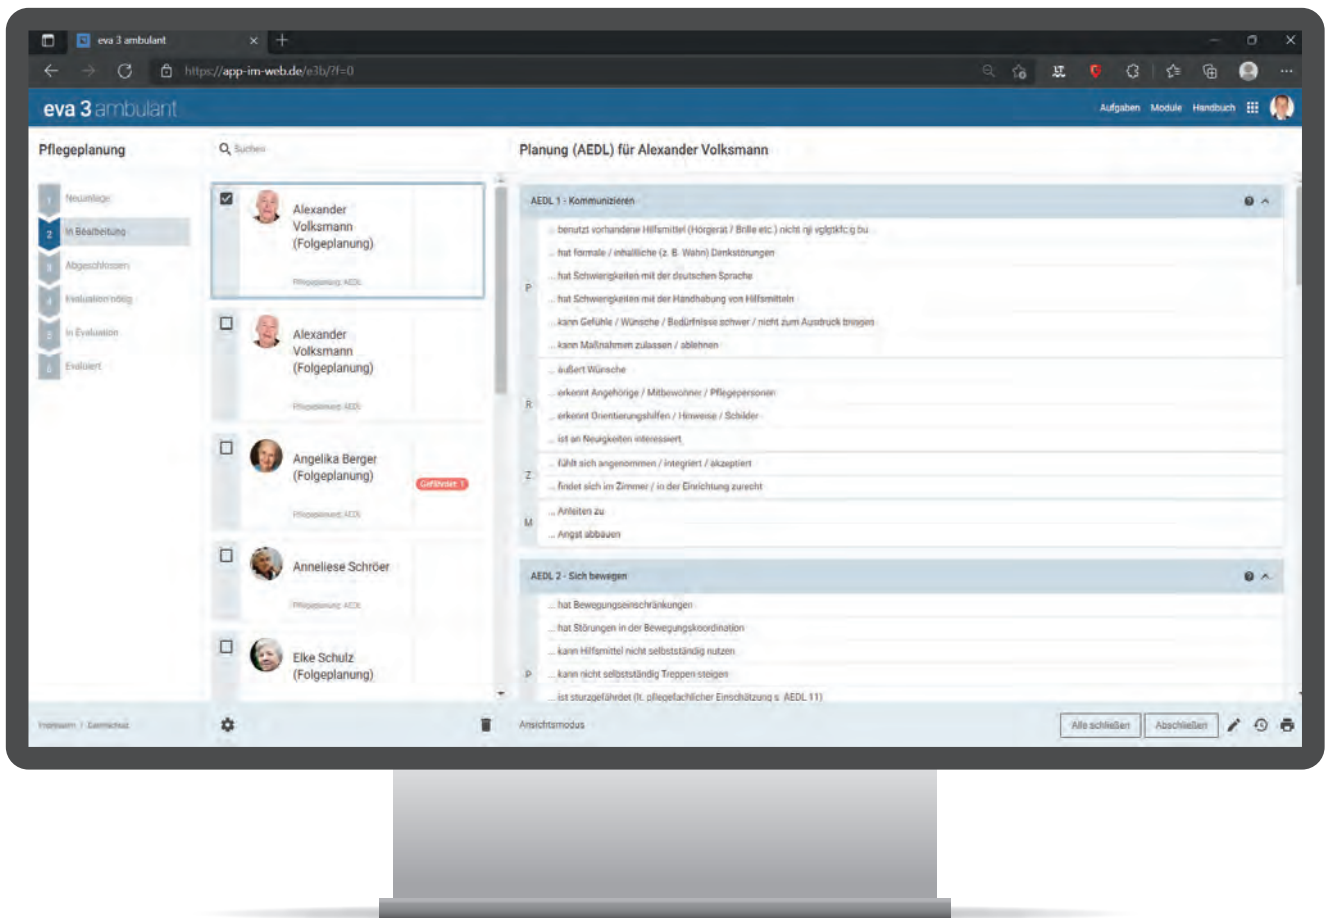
eva 3 ambulant

https://app-im-web.de/e3b/?f=0

eva 3 ambulant

Aufgaben Module Handbuch

Pflegeplanung

1 Neuanlage
2 In Bearbeitung
3 Abgeschlossen
4 Evaluation nötig
5 In Evaluation
6 Evaluiert

Suchen

Alexander Volksmann (Folgeplanung)
Pflegeplanung: AEDL

Alexander Volksmann (Folgeplanung)
Pflegeplanung: AEDL

Angelika Berger (Folgeplanung)
Gefährdet 1
Pflegeplanung: AEDL

Anneliese Schröer
Pflegeplanung: AEDL

Elke Schulz (Folgeplanung)

Planung (AEDL) für Alexander Volksmann

AEDL 1 - Kommunizieren

P
... benutzt vorhandene Hilfsmittel (Hörgerät / Brille etc.) nicht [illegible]
... hat formale / inhaltliche (z. B. Wahn) Denkstörungen
... hat Schwierigkeiten mit der deutschen Sprache
... hat Schwierigkeiten mit der Handhabung von Hilfsmitteln
... kann Gefühle / Wünsche / Bedürfnisse schwer / nicht zum Ausdruck bringen
... kann Maßnahmen zulassen / ablehnen

R
... äußert Wünsche
... erkennt Angehörige / Mitbewohner / Pflegepersonen
... erkennt Orientierungshilfen / Hinweise / Schilder
... ist an Neuigkeiten interessiert

Z
... fühlt sich angenommen / integriert / akzeptiert
... findet sich im Zimmer / in der Einrichtung zurecht

M
... Anleiten zu
... Angst abbauen

AEDL 2 - Sich bewegen

P
... hat Bewegungseinschränkungen
... hat Störungen in der Bewegungskoordination
... kann Hilfsmittel nicht selbstständig nutzen
... kann nicht selbstständig Treppen steigen
... ist sturzgefährdet (lt. pflegefachlicher Einschätzung s. AEDL 11)

Impressum / Datenschutz

Ansichtsmodus

Alle schließen

Abschließen